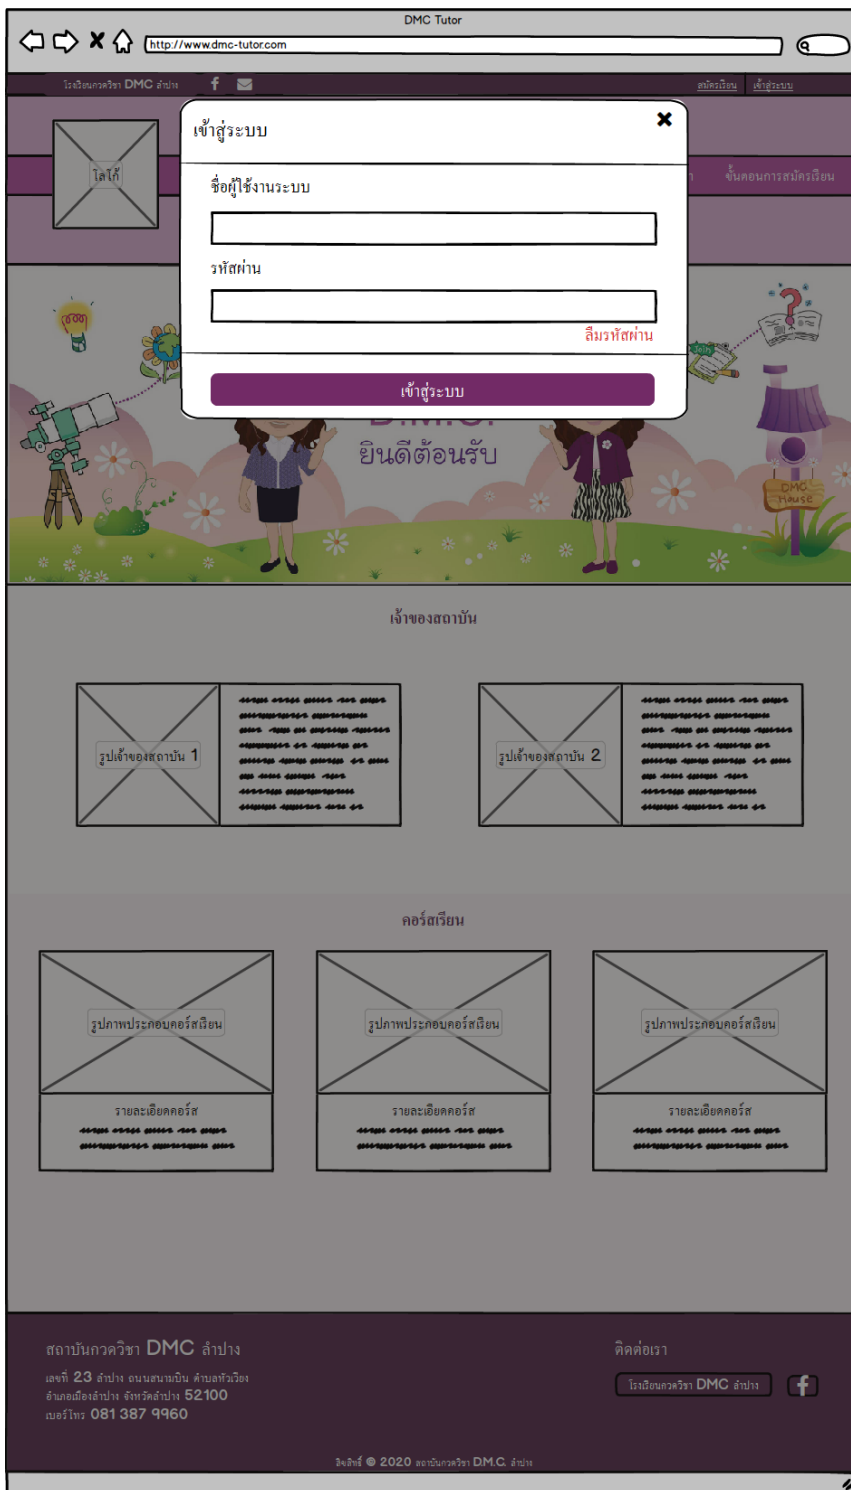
DMC Tutor

http://www.dmc-tutor.com

โรงเรียนกวดวิชา DMC ลำปาง

สมัครเรียน เข้าสู่ระบบ

โลโก้

ขั้นตอนการสมัครเรียน

เข้าสู่ระบบ

ชื่อผู้ใช้งานระบบ

รหัสผ่าน

ลืมรหัสผ่าน

เข้าสู่ระบบ

ยินดีต้อนรับ

DMC House

เจ้าของสถาบัน

รูปเจ้าของสถาบัน 1

รูปเจ้าของสถาบัน 2

คอร์สเรียน

รูปภาพประกอบคอร์สเรียน

รายละเอียดคอร์ส

รูปภาพประกอบคอร์สเรียน

รายละเอียดคอร์ส

รูปภาพประกอบคอร์สเรียน

รายละเอียดคอร์ส

สถาบันกวดวิชา DMC ลำปาง

เลขที่ 23 ลำปาง ถนนสนามบิน ตำบลหัวเวียง อำเภอเมืองลำปาง จังหวัดลำปาง 52100 เบอร์โทร 081 387 9960

ติดต่อเรา

โรงเรียนกวดวิชา DMC ลำปาง

ลิขสิทธิ์ © 2020 สถาบันกวดวิชา DM.C. ลำปาง